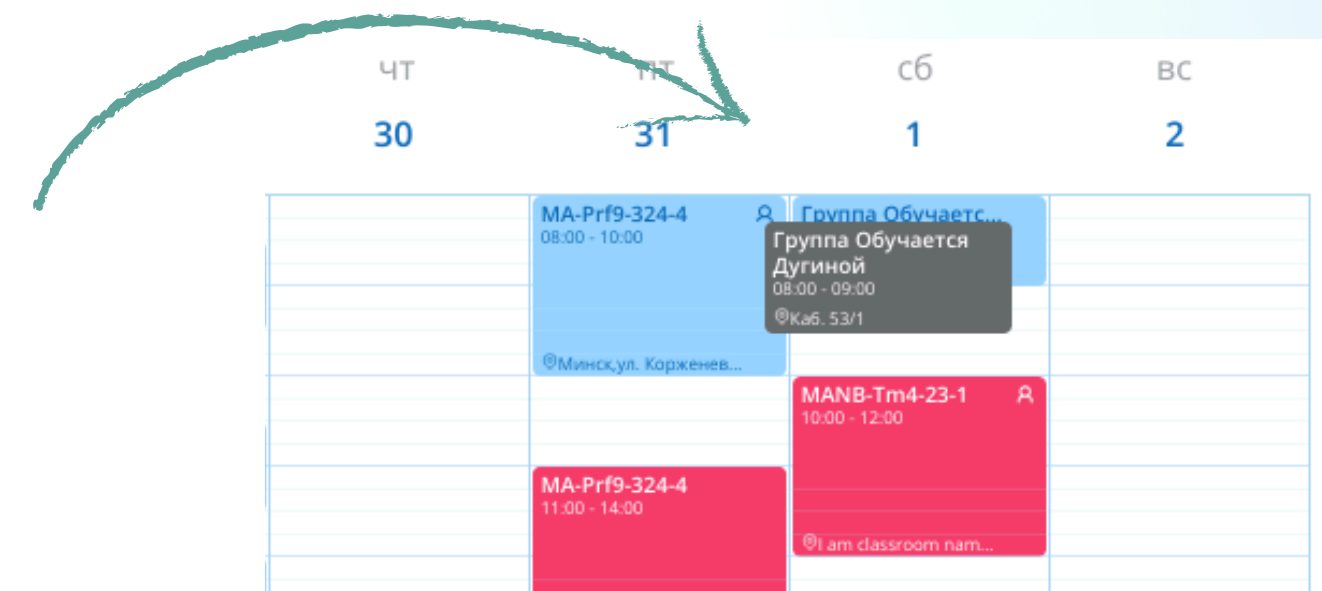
чт
30

пт
31

сб
1

вс
2

MA-Prf9-324-4
08:00 - 10:00
Минск,ул. Корженев...

Группа Обучаетс...

Группа Обучается Дугиной
08:00 - 09:00
Каб. 53/1

MANB-Tm4-23-1
10:00 - 12:00
I am classroom nam...

MA-Prf9-324-4
11:00 - 14:00